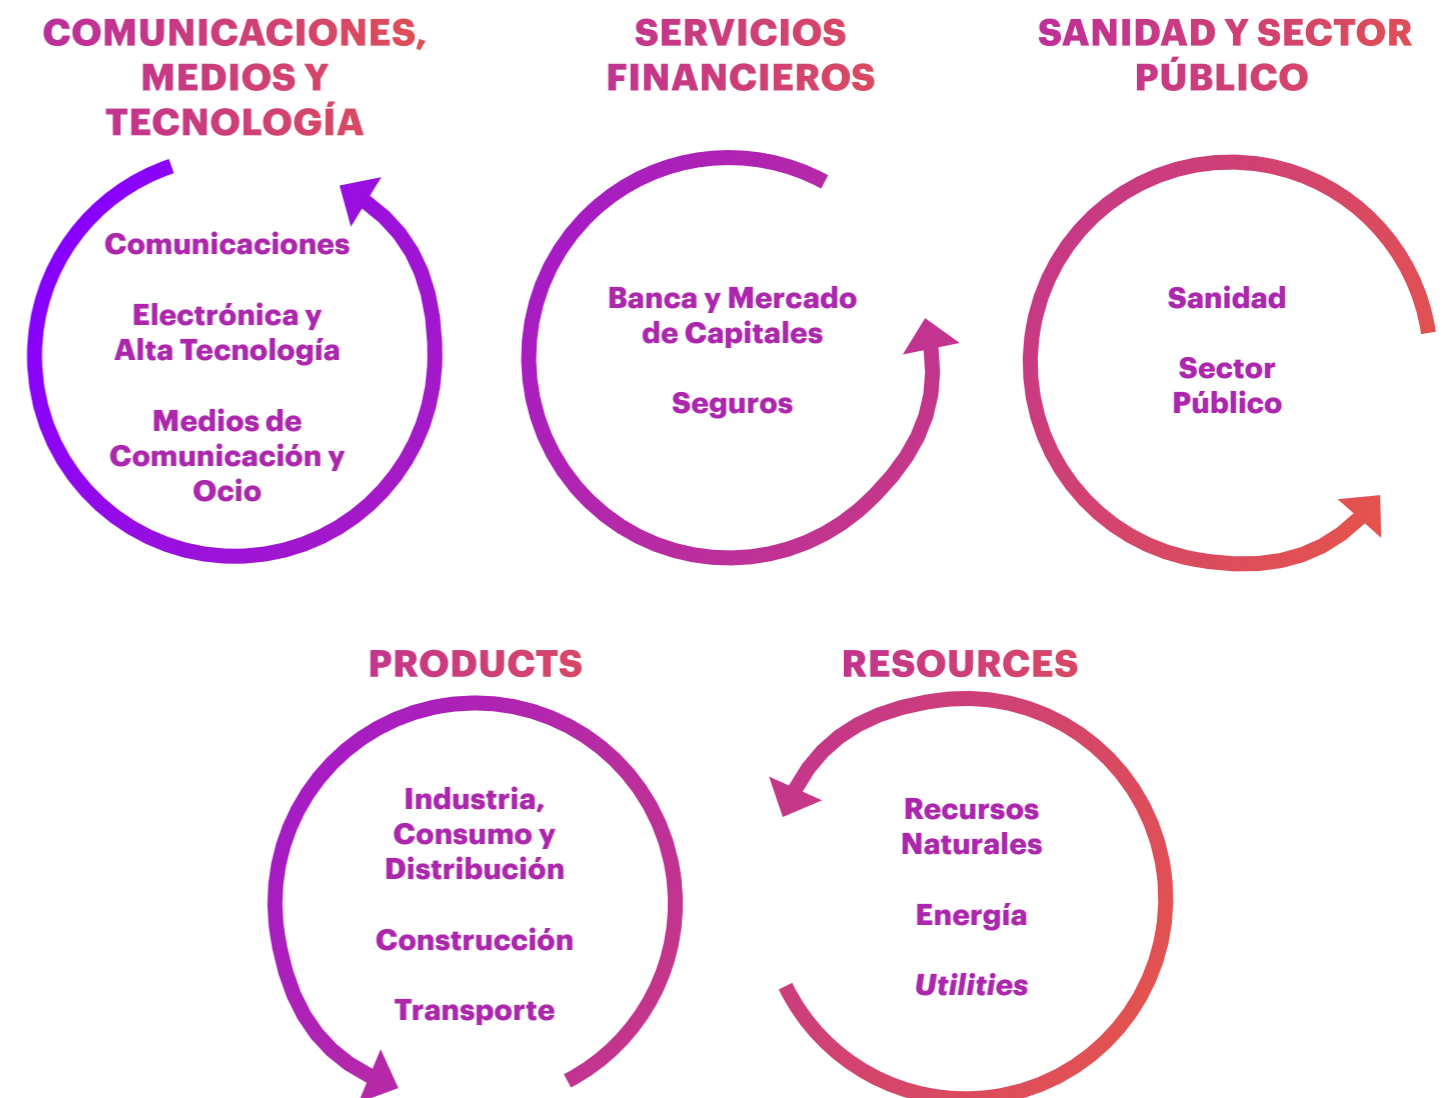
COMUNICACIONES, MEDIOS Y TECNOLOGÍA

Comunicaciones

Electrónica y Alta Tecnología

Medios de Comunicación y Ocio

SERVICIOS FINANCIEROS

Banca y Mercado de Capitales

Seguros

SANIDAD Y SECTOR PÚBLICO

Sanidad

Sector Público

PRODUCTS

Industria, Consumo y Distribución

Construcción

Transporte

RESOURCES

Recursos Naturales

Energía

Utilities